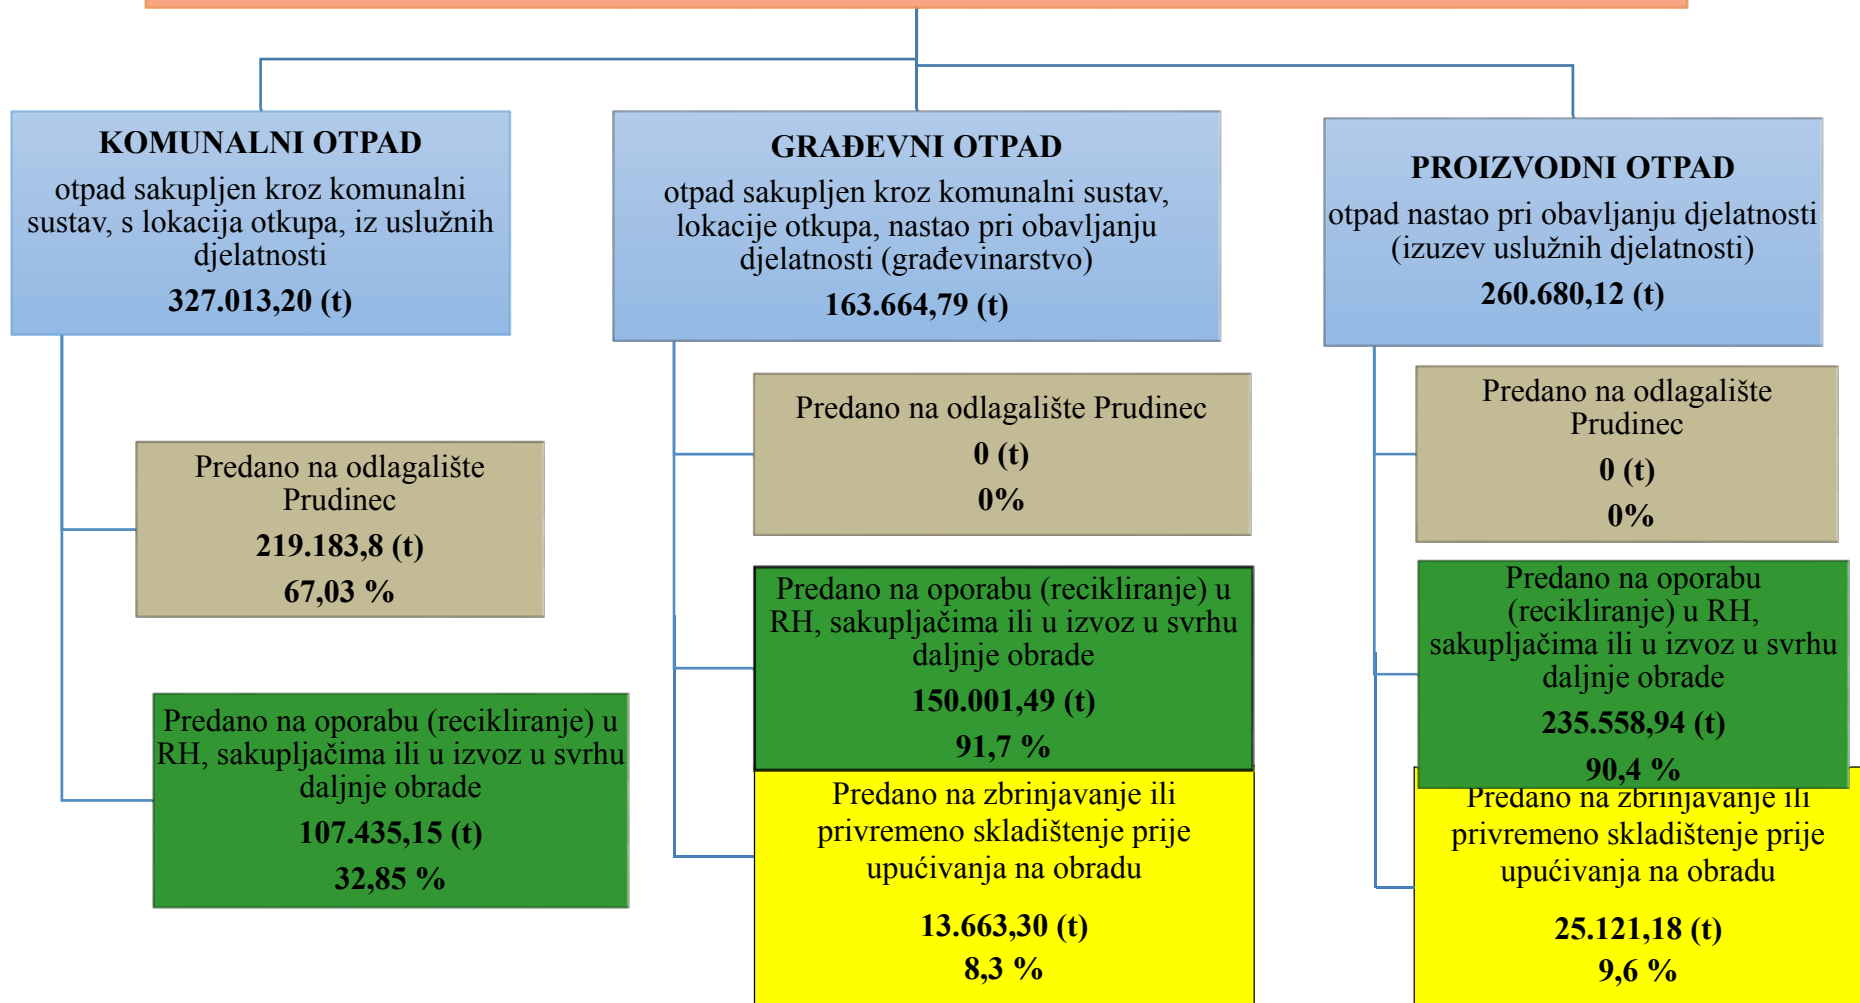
KOMUNALNI OTPAD
otpad sakupljen kroz komunalni sustav, s lokacija otkupa, iz uslužnih djelatnosti
327.013,20 (t)

Predano na odlagalište Prudinec
219.183,8 (t)
67,03 %

Predano na oporabu (recikliranje) u RH, sakupljačima ili u izvoz u svrhu daljnje obrade
107.435,15 (t)
32,85 %

GRAĐEVNI OTPAD
otpad sakupljen kroz komunalni sustav, lokacije otkupa, nastao pri obavljanju djelatnosti (građevinarstvo)
163.664,79 (t)

Predano na odlagalište Prudinec
0 (t)
0%

Predano na oporabu (recikliranje) u RH, sakupljačima ili u izvoz u svrhu daljnje obrade
150.001,49 (t)
91,7 %

Predano na zbrinjavanje ili privremeno skladištenje prije upućivanja na obradu
13.663,30 (t)
8,3 %

PROIZVODNI OTPAD
otpad nastao pri obavljanju djelatnosti (izuzev uslužnih djelatnosti)
260.680,12 (t)

Predano na odlagalište Prudinec
0 (t)
0%

Predano na oporabu (recikliranje) u RH, sakupljačima ili u izvoz u svrhu daljnje obrade
235.558,94 (t)
90,4 %

Predano na zbrinjavanje ili privremeno skladištenje prije upućivanja na obradu
25.121,18 (t)
9,6 %